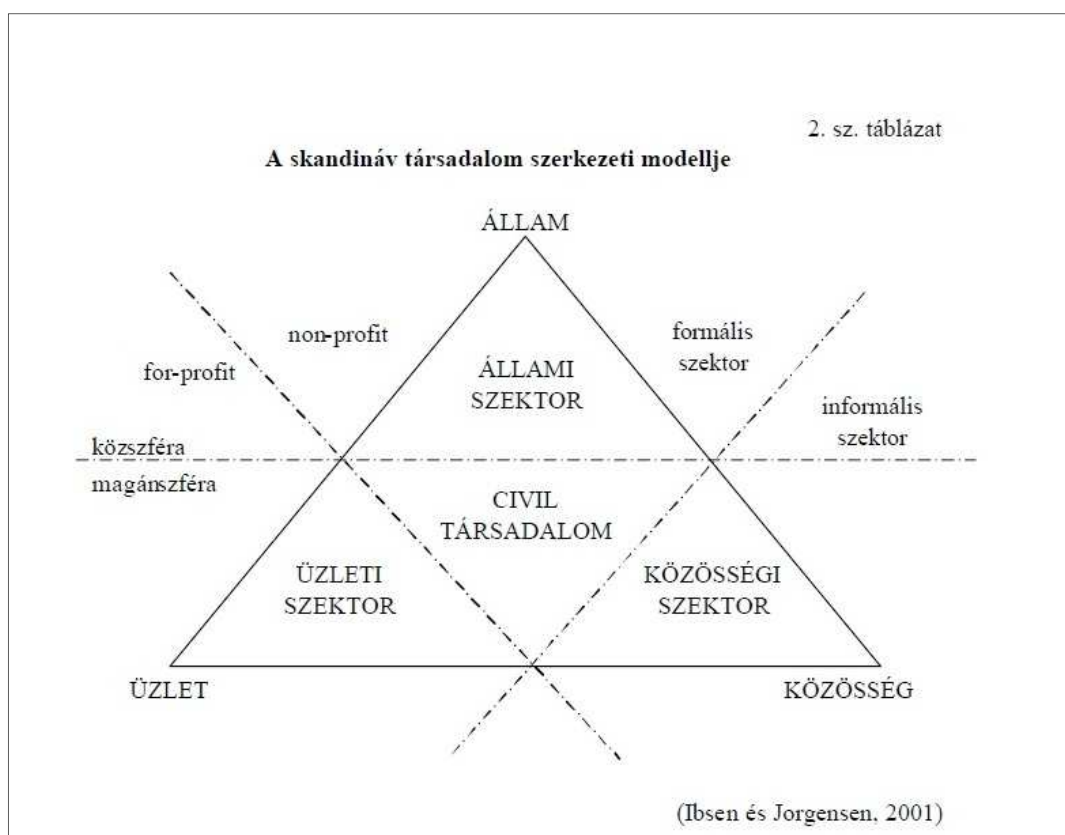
2. sz. táblázat

A skandináv társadalom szerkezeti modellje

ÁLLAM

non-profit

formális szektor

for-profit

ÁLLAMI SZEKTOR

informális szektor

közszféra

magánszféra

CIVIL TÁRSADALOM

ÜZLETI SZEKTOR

KÖZÖSSÉGI SZEKTOR

ÜZLET

KÖZÖSSÉG

(Ibsen és Jorgensen, 2001)